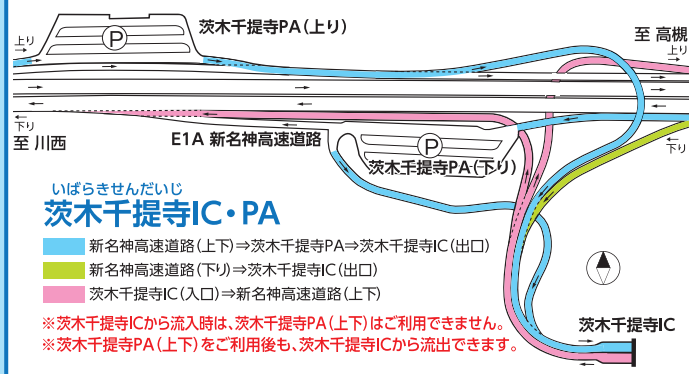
茨木千提寺PA(上り)

上り

P

至 高槻

上り

下り

至 川西

E1A 新名神高速道路

P

茨木千提寺PA(下り)

下り

いばらきせんだいじ
茨木千提寺IC・PA

新名神高速道路(上下)⇒茨木千提寺PA⇒茨木千提寺IC(出口)

新名神高速道路(下り)⇒茨木千提寺IC(出口)

茨木千提寺IC(入口)⇒新名神高速道路(上下)

※茨木千提寺ICから流入時は、茨木千提寺PA(上下)はご利用できません。
※茨木千提寺PA(上下)をご利用後も、茨木千提寺ICから流出できます。

茨木千提寺IC